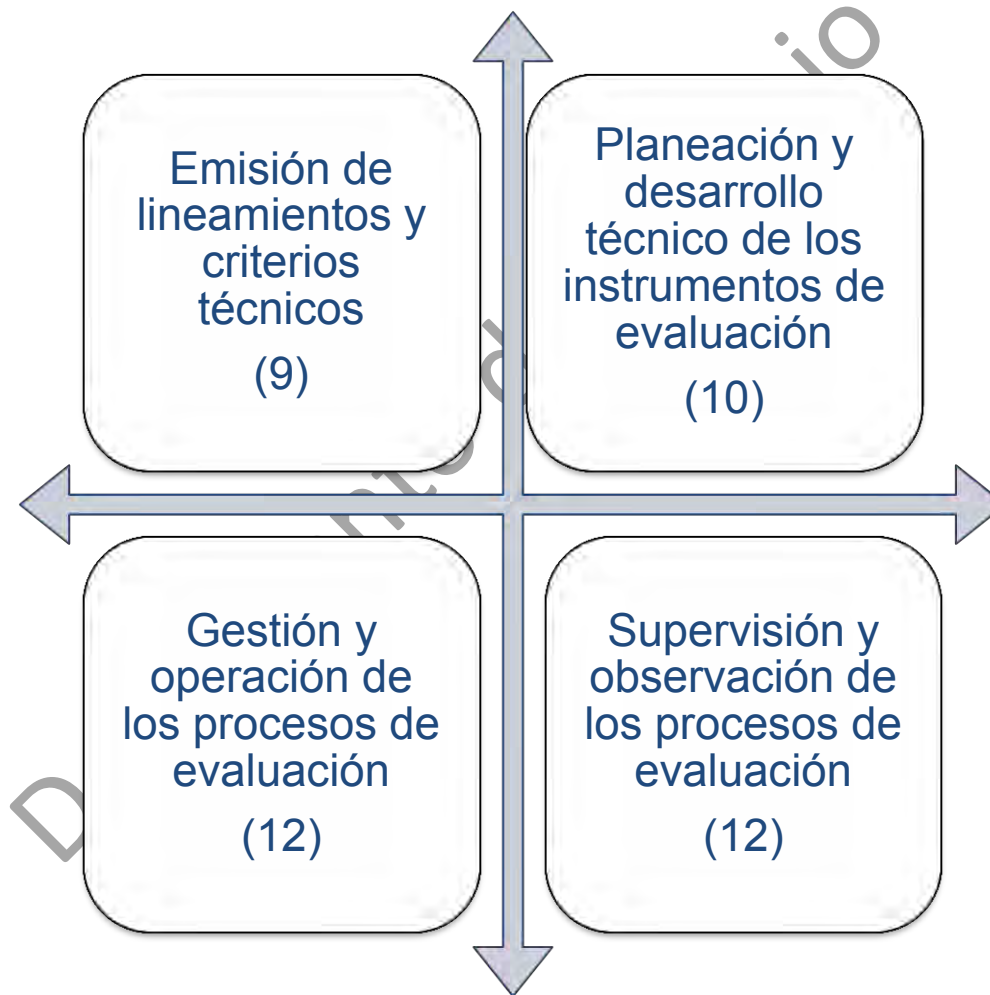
Emisión de lineamientos y criterios técnicos
(9)

Planeación y desarrollo técnico de los instrumentos de evaluación
(10)

Gestión y operación de los procesos de evaluación
(12)

Supervisión y observación de los procesos de evaluación
(12)

D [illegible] nto d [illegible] io